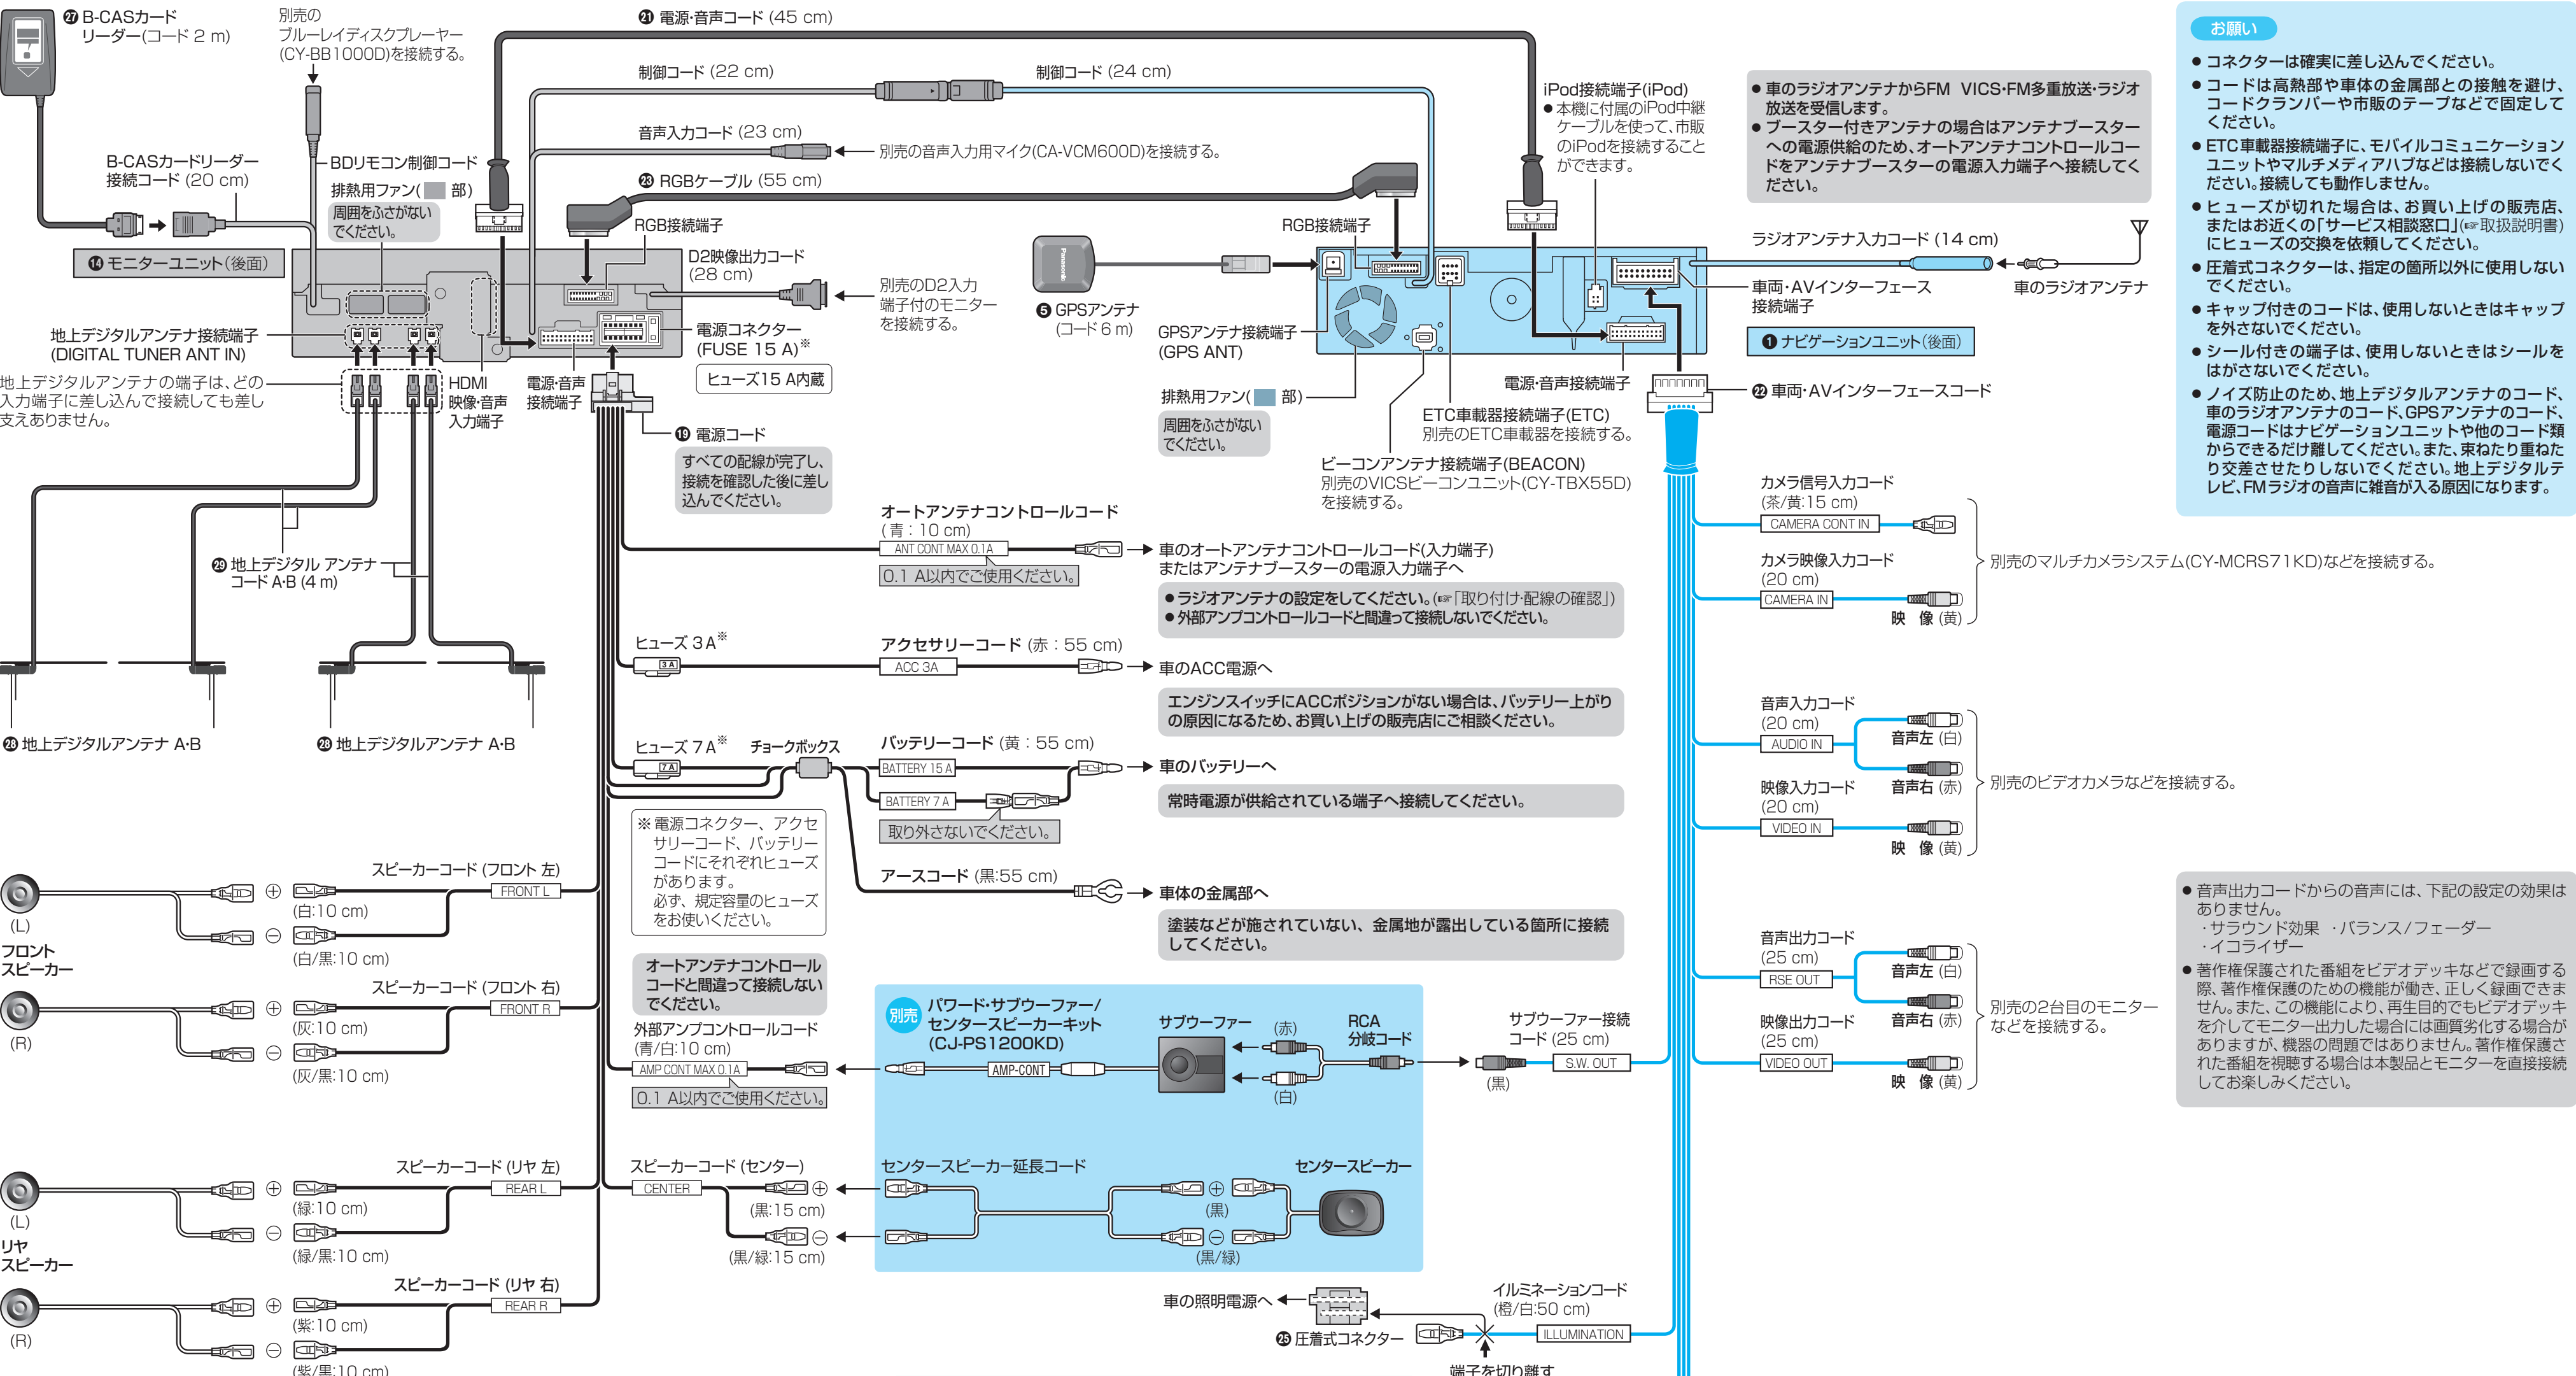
㉗ B-CASカードリーダー(コード 2 m)

別売のブルーレイディスクプレーヤー(CY-BB1000D)を接続する。

㉑ 電源·音声コード (45 cm)

制御コード (22 cm)

制御コード (24 cm)

音声入力コード (23 cm)

別売の音声入力用マイク(CA-VCM600D)を接続する。

㉓ RGBケーブル (55 cm)

B-CASカードリーダー接続コード (20 cm)

BDリモコン制御コード

排熱用ファン( 部)

周囲をふさがないでください。

RGB接続端子

⑭ モニターユニット(後面)

D2映像出力コード(28 cm)

別売のD2入力端子付のモニターを接続する。

地上デジタルアンテナ接続端子(DIGITAL TUNER ANT IN)

電源コネクター(FUSE 15 A)※

ヒューズ15 A内蔵

地上デジタルアンテナの端子は、どの入力端子に差し込んで接続しても差し支えありません。

HDMI映像·音声入力端子

電源·音声接続端子

⑲ 電源コード

すべての配線が完了し、接続を確認した後に差し込んでください。

iPod接続端子(iPod)
● 本機に付属のiPod中継ケーブルを使って、市販のiPodを接続することができます。

● 車のラジオアンテナからFM VICS·FM多重放送·ラジオ放送を受信します。
● ブースター付きアンテナの場合はアンテナブースターへの電源供給のため、オートアンテナコントロールコードをアンテナブースターの電源入力端子へ接続してください。

お願い
● コネクターは確実に差し込んでください。
● コードは高熱部や車体の金属部との接触を避け、コードクランパーや市販のテープなどで固定してください。
● ETC車載器接続端子に、モバイルコミュニケーションユニットやマルチメディアハブなどは接続しないでください。接続しても動作しません。
● ヒューズが切れた場合は、お買い上げの販売店、またはお近くの「サービス相談窓口」(☞取扱説明書)にヒューズの交換を依頼してください。
● 圧着式コネクターは、指定の箇所以外に使用しないでください。
● キャップ付きのコードは、使用しないときはキャップを外さないでください。
● シール付きの端子は、使用しないときはシールをはがさないでください。
● ノイズ防止のため、地上デジタルアンテナのコード、車のラジオアンテナのコード、GPSアンテナのコード、電源コードはナビゲーションユニットや他のコード類からできるだけ離してください。また、束ねたり重ねたり交差させたりしないでください。地上デジタルテレビ、FMラジオの音声に雑音が入る原因になります。

RGB接続端子

ラジオアンテナ入力コード (14 cm)

⑤ GPSアンテナ(コード 6 m)

車両·AVインターフェース接続端子

車のラジオアンテナ

① ナビゲーションユニット(後面)

GPSアンテナ接続端子(GPS ANT)

電源·音声接続端子

㉒ 車両·AVインターフェースコード

排熱用ファン( 部)

周囲をふさがないでください。

ETC車載器接続端子(ETC)
別売のETC車載器を接続する。

ビーコンアンテナ接続端子(BEACON)
別売のVICSビーコンユニット(CY-TBX55D)を接続する。

カメラ信号入力コード(茶/黄:15 cm)
CAMERA CONT IN

カメラ映像入力コード(20 cm)
CAMERA IN
映 像 (黄)

別売のマルチカメラシステム(CY-MCRS71KD)などを接続する。

オートアンテナコントロールコード(青:10 cm)
ANT CONT MAX 0.1 A
0.1 A以内でご使用ください。

車のオートアンテナコントロールコード(入力端子)またはアンテナブースターの電源入力端子へ

● ラジオアンテナの設定をしてください。(☞「取り付け·配線の確認」)
● 外部アンプコントロールコードと間違って接続しないでください。

㉙ 地上デジタル アンテナコード A·B (4 m)

ヒューズ 3 A※
3 A

アクセサリーコード (赤:55 cm)
ACC 3A

車のACC電源へ

エンジンスイッチにACCポジションがない場合は、バッテリー上がりの原因になるため、お買い上げの販売店にご相談ください。

㉘ 地上デジタルアンテナ A·B

㉘ 地上デジタルアンテナ A·B

ヒューズ 7 A※
7 A

チョークボックス

バッテリーコード (黄:55 cm)
BATTERY 15 A
BATTERY 7 A

取り外さないでください。

車のバッテリーへ

常時電源が供給されている端子へ接続してください。

音声入力コード(20 cm)
AUDIO IN
音声左 (白)
音声右 (赤)

映像入力コード(20 cm)
VIDEO IN
映 像 (黄)

別売のビデオカメラなどを接続する。

※ 電源コネクター、アクセサリーコード、バッテリーコードにそれぞれヒューズがあります。
必ず、規定容量のヒューズをお使いください。

スピーカーコード (フロント 左)
FRONT L
(白:10 cm)
(白/黒:10 cm)
(L)
フロントスピーカー

アースコード (黒:55 cm)

車体の金属部へ

塗装などが施されていない、金属地が露出している箇所に接続してください。

● 音声出力コードからの音声には、下記の設定の効果はありません。
·サラウンド効果 ·バランス/フェーダー
·イコライザー
● 著作権保護された番組をビデオデッキなどで録画する際、著作権保護のための機能が働き、正しく録画できません。また、この機能により、再生目的でもビデオデッキを介してモニター出力した場合には画質劣化する場合がありますが、機器の問題ではありません。著作権保護された番組を視聴する場合は本製品とモニターを直接接続してお楽しみください。

オートアンテナコントロールコードと間違って接続しないでください。

スピーカーコード (フロント 右)
FRONT R
(灰:10 cm)
(灰/黒:10 cm)
(R)

外部アンプコントロールコード(青/白:10 cm)
AMP CONT MAX 0.1 A
0.1 A以内でご使用ください。

別売 パワード·サブウーファー/センタースピーカーキット(CJ-PS1200KD)

AMP-CONT

サブウーファー

(赤)
(白)

RCA分岐コード

サブウーファー接続コード (25 cm)
S.W. OUT
(黒)

音声出力コード(25 cm)
RSE OUT
音声左 (白)
音声右 (赤)

映像出力コード(25 cm)
VIDEO OUT
映 像 (黄)

別売の2台目のモニターなどを接続する。

スピーカーコード (リヤ 左)
REAR L
(緑:10 cm)
(緑/黒:10 cm)
(L)
リヤスピーカー

スピーカーコード (センター)
CENTER
(黒:15 cm)
(黒/緑:15 cm)

センタースピーカー延長コード

センタースピーカー

(黒)
(黒/緑)

スピーカーコード (リヤ 右)
REAR R
(紫:10 cm)
(紫/黒:10 cm)
(R)

車の照明電源へ

㉕ 圧着式コネクター

イルミネーションコード(橙/白:50 cm)
ILLUMINATION

端子を切り離す